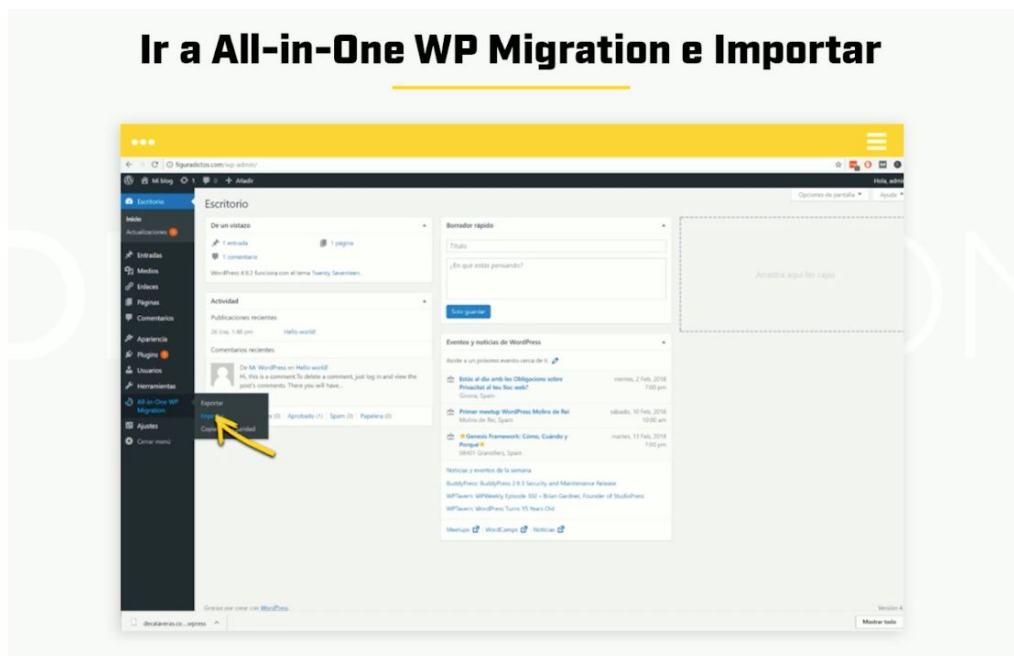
Ir a All-in-One WP Migration e Importar

figuradictos.com/wp-admin/

Mi blog 1 0 + Añadir

Hola, admin

Opciones de pantalla ▾ Ayuda ▾

Escritorio

Inicio
Actualizaciones 2

Entradas
Medios
Enlaces
Páginas
Comentarios
Apariencia
Plugins 3
Usuarios
Herramientas
All-in-One WP Migration
Ajustes
Cerrar menú

Exportar
Importar
Copias de seguridad

Escritorio

De un vistazo
1 entrada
1 página
1 comentario
WordPress 4.9.2 funciona con el tema Twenty Seventeen.

Actividad
Publicaciones recientes
26 Ene, 1:46 pm Hello world!
Comentarios recientes
De Mr WordPress en Hello world!
Hi, this is a comment.To delete a comment, just log in and view the post's comments. There you will have...
Aprobado (1) | Spam (0) | Papelera (0)

Borrador rápido
Título
¿En qué estás pensando?
Guardar borrador

Eventos y noticias de WordPress
Asiste a un próximo evento cerca de ti.
Estás al dia amb les Obligacions sobre Privacitat al teu lloc web? Girona, Spain viernes, 2 Feb, 2018 7:00 pm
Primer meetup WordPress Molins de Rei Molins de Rei, Spain sábado, 10 Feb, 2018 10:00 am
Genesis Framework: Cómo, Cuándo y Porqué 08401 Granollers, Spain martes, 13 Feb, 2018 7:00 pm
Noticias y eventos de la semana
BuddyPress: BuddyPress 2.9.3 Security and Maintenance Release
WPTavern: WPWeekly Episode 302 – Brian Gardner, Founder of StudioPress
WPTavern: WordPress Turns 15 Years Old
Meetups | WordCamps | Noticias

Arrastra aquí las cajas

Gracias por crear con WordPress.
Versión 4

decalaveras.co....wpress
Mostrar todo